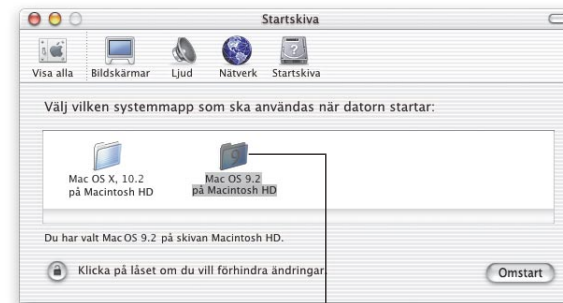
Startskiva

Visa alla Bildskärmar Ljud Nätverk Startskiva

Välj vilken systemmapp som ska användas när datorn startar:

Mac OS X, 10.2 på Macintosh HD

Mac OS 9.2 på Macintosh HD

Du har valt Mac OS 9.2 på skivan Macintosh HD.

Klicka på låset om du vill förhindra ändringar.

Omstart